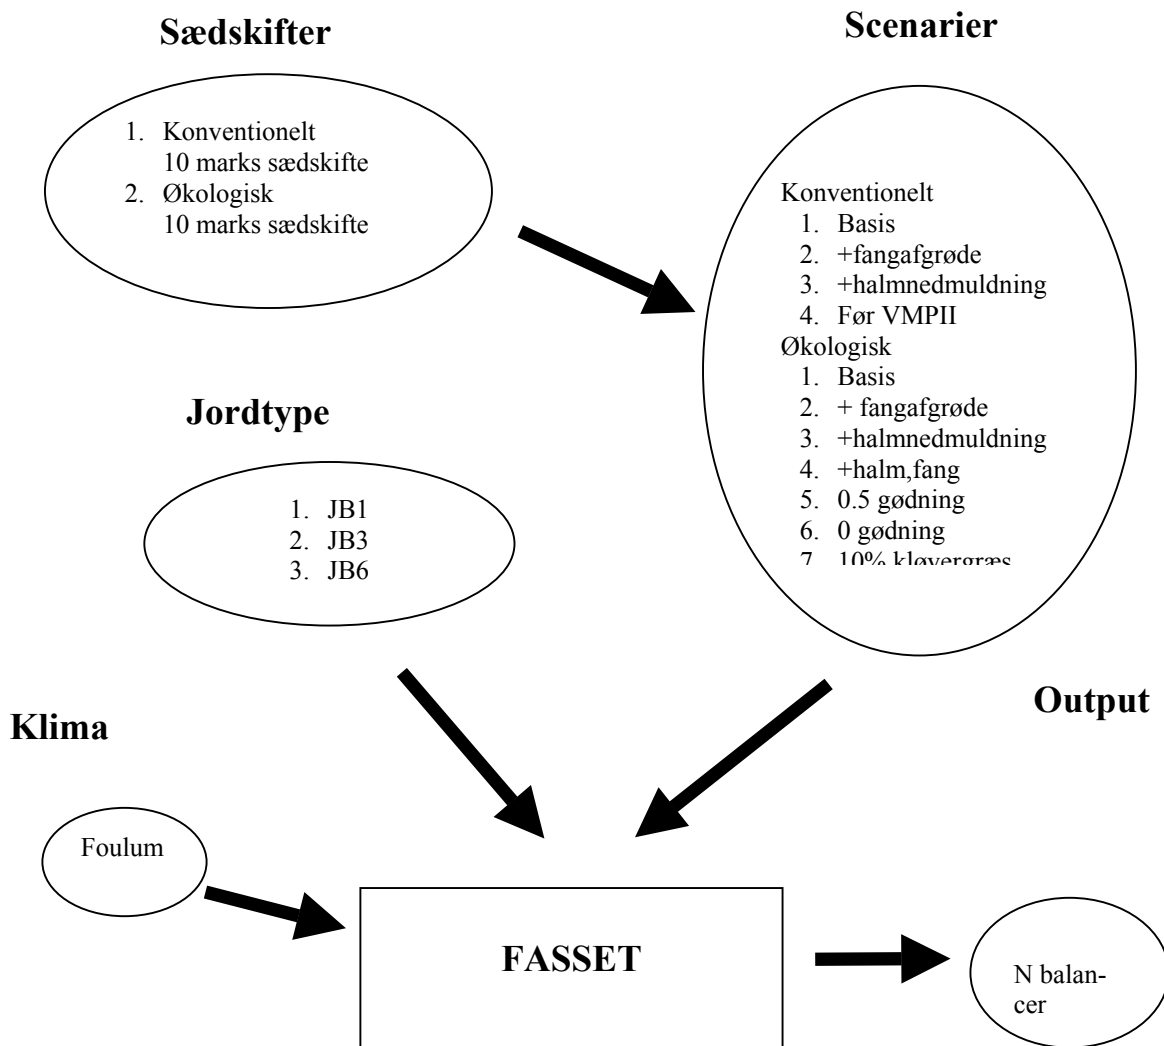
Sædskifter

1. Konventionelt
10 marks sædskifte
2. Økologisk
10 marks sædskifte

Scenarier

Konventionelt
1. Basis
2. +fangafgrøde
3. +halmnedmuldning
4. Før VMPII
Økologisk
1. Basis
2. + fangafgrøde
3. +halmnedmuldning
4. +halm,fang
5. 0.5 gødning
6. 0 gødning
7. 10% kløvergræs

Jordtype

1. JB1
2. JB3
3. JB6

Klima

Foulum

Output

FASSET

N balancer